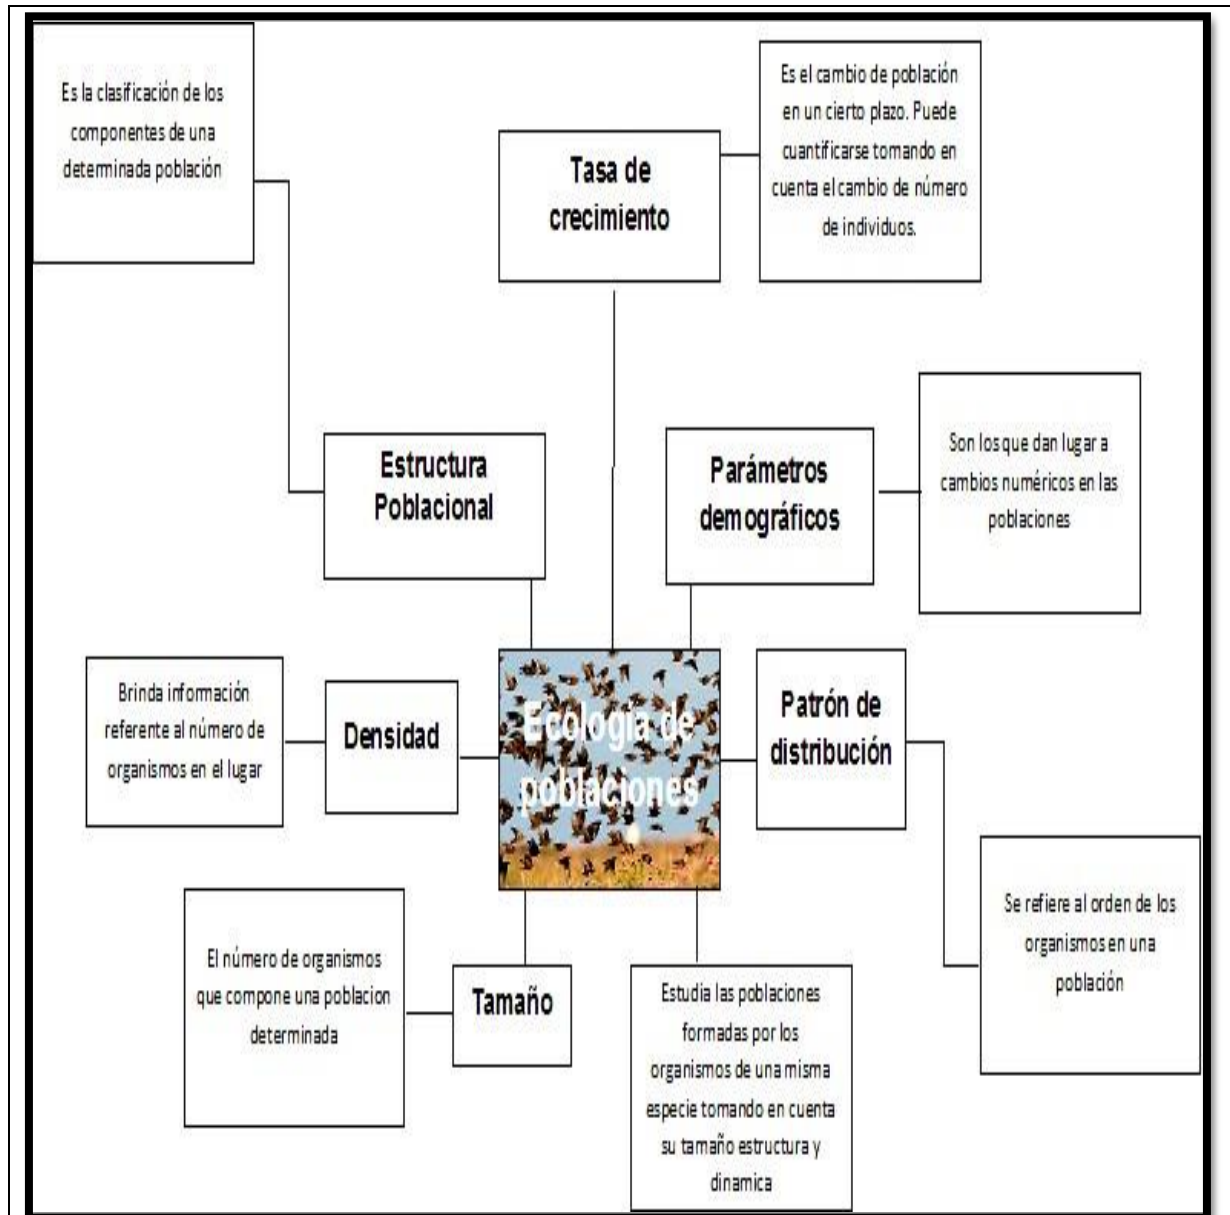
Es la clasificación de los componentes de una determinada población

Tasa de crecimiento

Es el cambio de población en un cierto plazo. Puede cuantificarse tomando en cuenta el cambio de número de individuos.

Estructura Poblacional

Parámetros demográficos

Son los que dan lugar a cambios numéricos en las poblaciones

Brinda información referente al número de organismos en el lugar

Densidad

Ecología de poblaciones

Patrón de distribución

Se refiere al orden de los organismos en una población

El número de organismos que compone una poblacion determinada

Tamaño

Estudia las poblaciones formadas por los organismos de una misma especie tomando en cuenta su tamaño estructura y dinamica